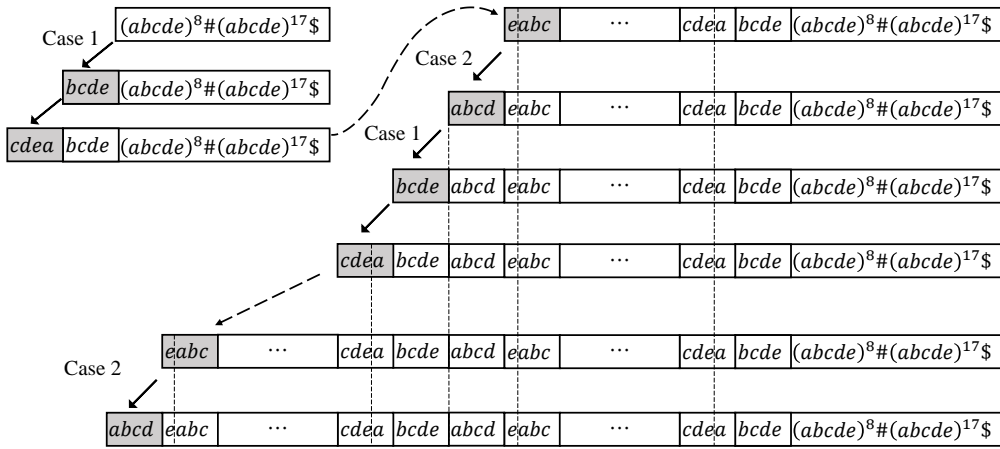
$(abcde)^8\#(abcde)^{17}\$$

Case 1

$bcde$ $(abcde)^8\#(abcde)^{17}\$$

$cdea$ $bcde$ $(abcde)^8\#(abcde)^{17}\$$

$eabc$ $\cdots$ $cdea$ $bcde$ $(abcde)^8\#(abcde)^{17}\$$

Case 2

$abcd$ $eabc$ $\cdots$ $cdea$ $bcde$ $(abcde)^8\#(abcde)^{17}\$$

Case 1

$bcde$ $abcd$ $eabc$ $\cdots$ $cdea$ $bcde$ $(abcde)^8\#(abcde)^{17}\$$

$cdea$ $bcde$ $abcd$ $eabc$ $\cdots$ $cdea$ $bcde$ $(abcde)^8\#(abcde)^{17}\$$

$eabc$ $\cdots$ $cdea$ $bcde$ $abcd$ $eabc$ $\cdots$ $cdea$ $bcde$ $(abcde)^8\#(abcde)^{17}\$$

Case 2

$abcd$ $eabc$ $\cdots$ $cdea$ $bcde$ $abcd$ $eabc$ $\cdots$ $cdea$ $bcde$ $(abcde)^8\#(abcde)^{17}\$$